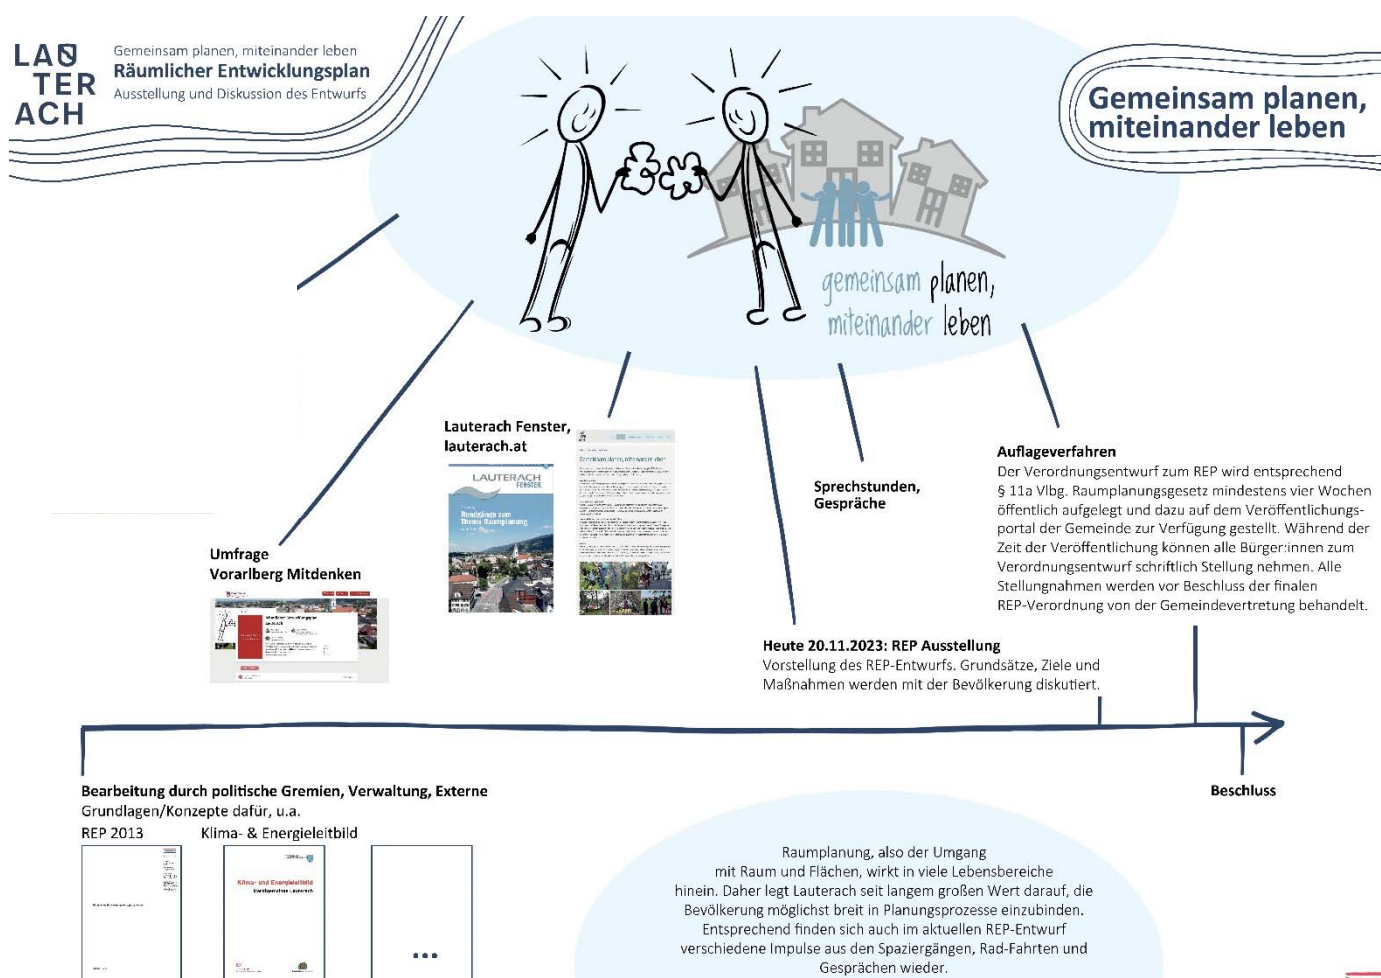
LAU TER ACH

Gemeinsam planen, miteinander leben
Räumlicher Entwicklungsplan
Ausstellung und Diskussion des Entwurfs

Gemeinsam planen, miteinander leben

gemeinsam planen, miteinander leben

Lauterach Fenster, lauterach.at

LAUTERACH FENSTER

Umfrage
Vorarlberg Mitdenken

Sprechstunden, Gespräche

Auflageverfahren
Der Verordnungsentwurf zum REP wird entsprechend § 11a Vlbg. Raumplanungsgesetz mindestens vier Wochen öffentlich aufgelegt und dazu auf dem Veröffentlichungsportal der Gemeinde zur Verfügung gestellt. Während der Zeit der Veröffentlichung können alle Bürger:innen zum Verordnungsentwurf schriftlich Stellung nehmen. Alle Stellungnahmen werden vor Beschluss der finalen REP-Verordnung von der Gemeindevertretung behandelt.

Heute 20.11.2023: REP Ausstellung
Vorstellung des REP-Entwurfs. Grundsätze, Ziele und Maßnahmen werden mit der Bevölkerung diskutiert.

Bearbeitung durch politische Gremien, Verwaltung, Externe
Grundlagen/Konzepte dafür, u.a.
REP 2013
Klima- & Energieleitbild

Klima- und Energieleitbild

...

Beschluss

Raumplanung, also der Umgang mit Raum und Flächen, wirkt in viele Lebensbereiche hinein. Daher legt Lauterach seit langem großen Wert darauf, die Bevölkerung möglichst breit in Planungsprozesse einzubinden. Entsprechend finden sich auch im aktuellen REP-Entwurf verschiedene Impulse aus den Spaziergängen, Rad-Fahrten und Gesprächen wieder.